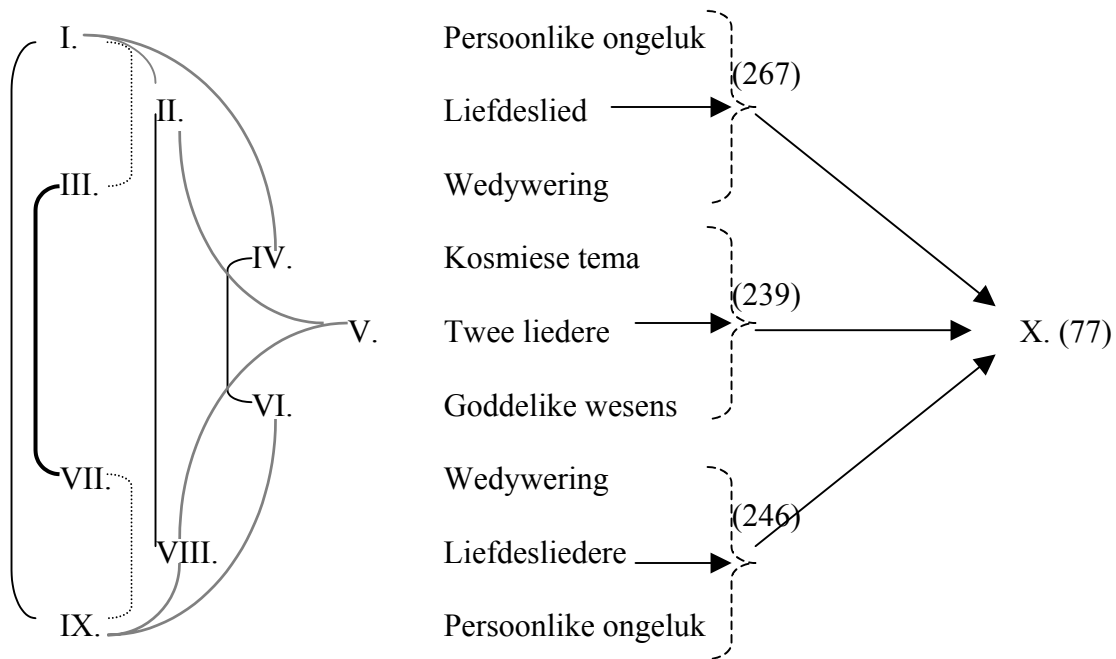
I. Persoonlike ongeluk

II. Liefdeslied

(267)

III. Wedywering

IV. Kosmiese tema

V. Twee liedere

(239)

VI. Goddelike wesens

X. (77)

VII. Wedywering

VIII. Liefdesliedere

(246)

IX. Persoonlike ongeluk